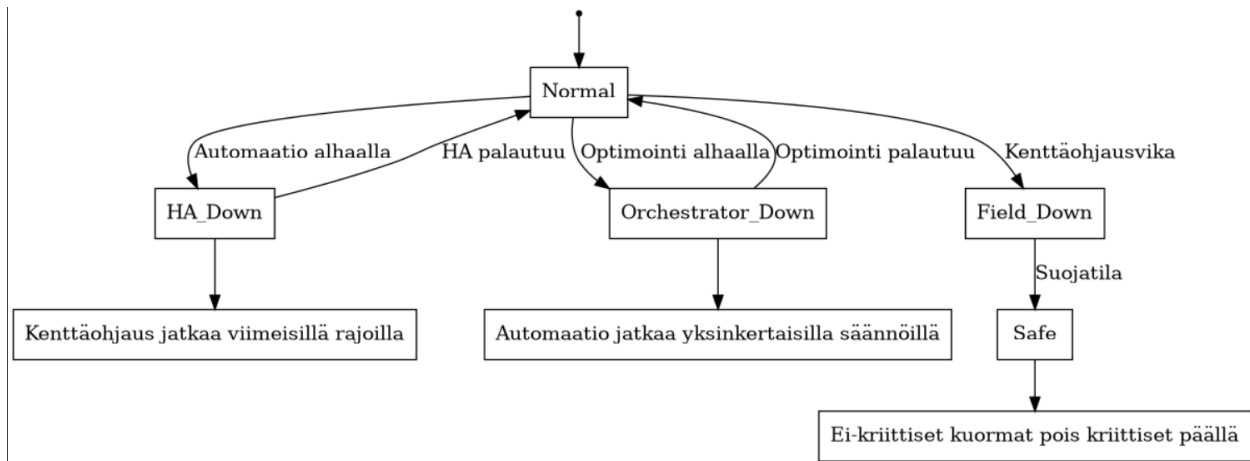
Normal

Automaatio alhaalla
HA palautuu
Optimointi alhaalla
Optimointi palautuu
Kenttäohjausvika

HA_Down
Orchestrator_Down
Field_Down

Suojatila

Kenttäohjaus jatkaa viimeisillä rajoilla
Automaatio jatkaa yksinkertaisilla säännöillä
Safe

Ei-kriittiset kuormat pois kriittiset päällä